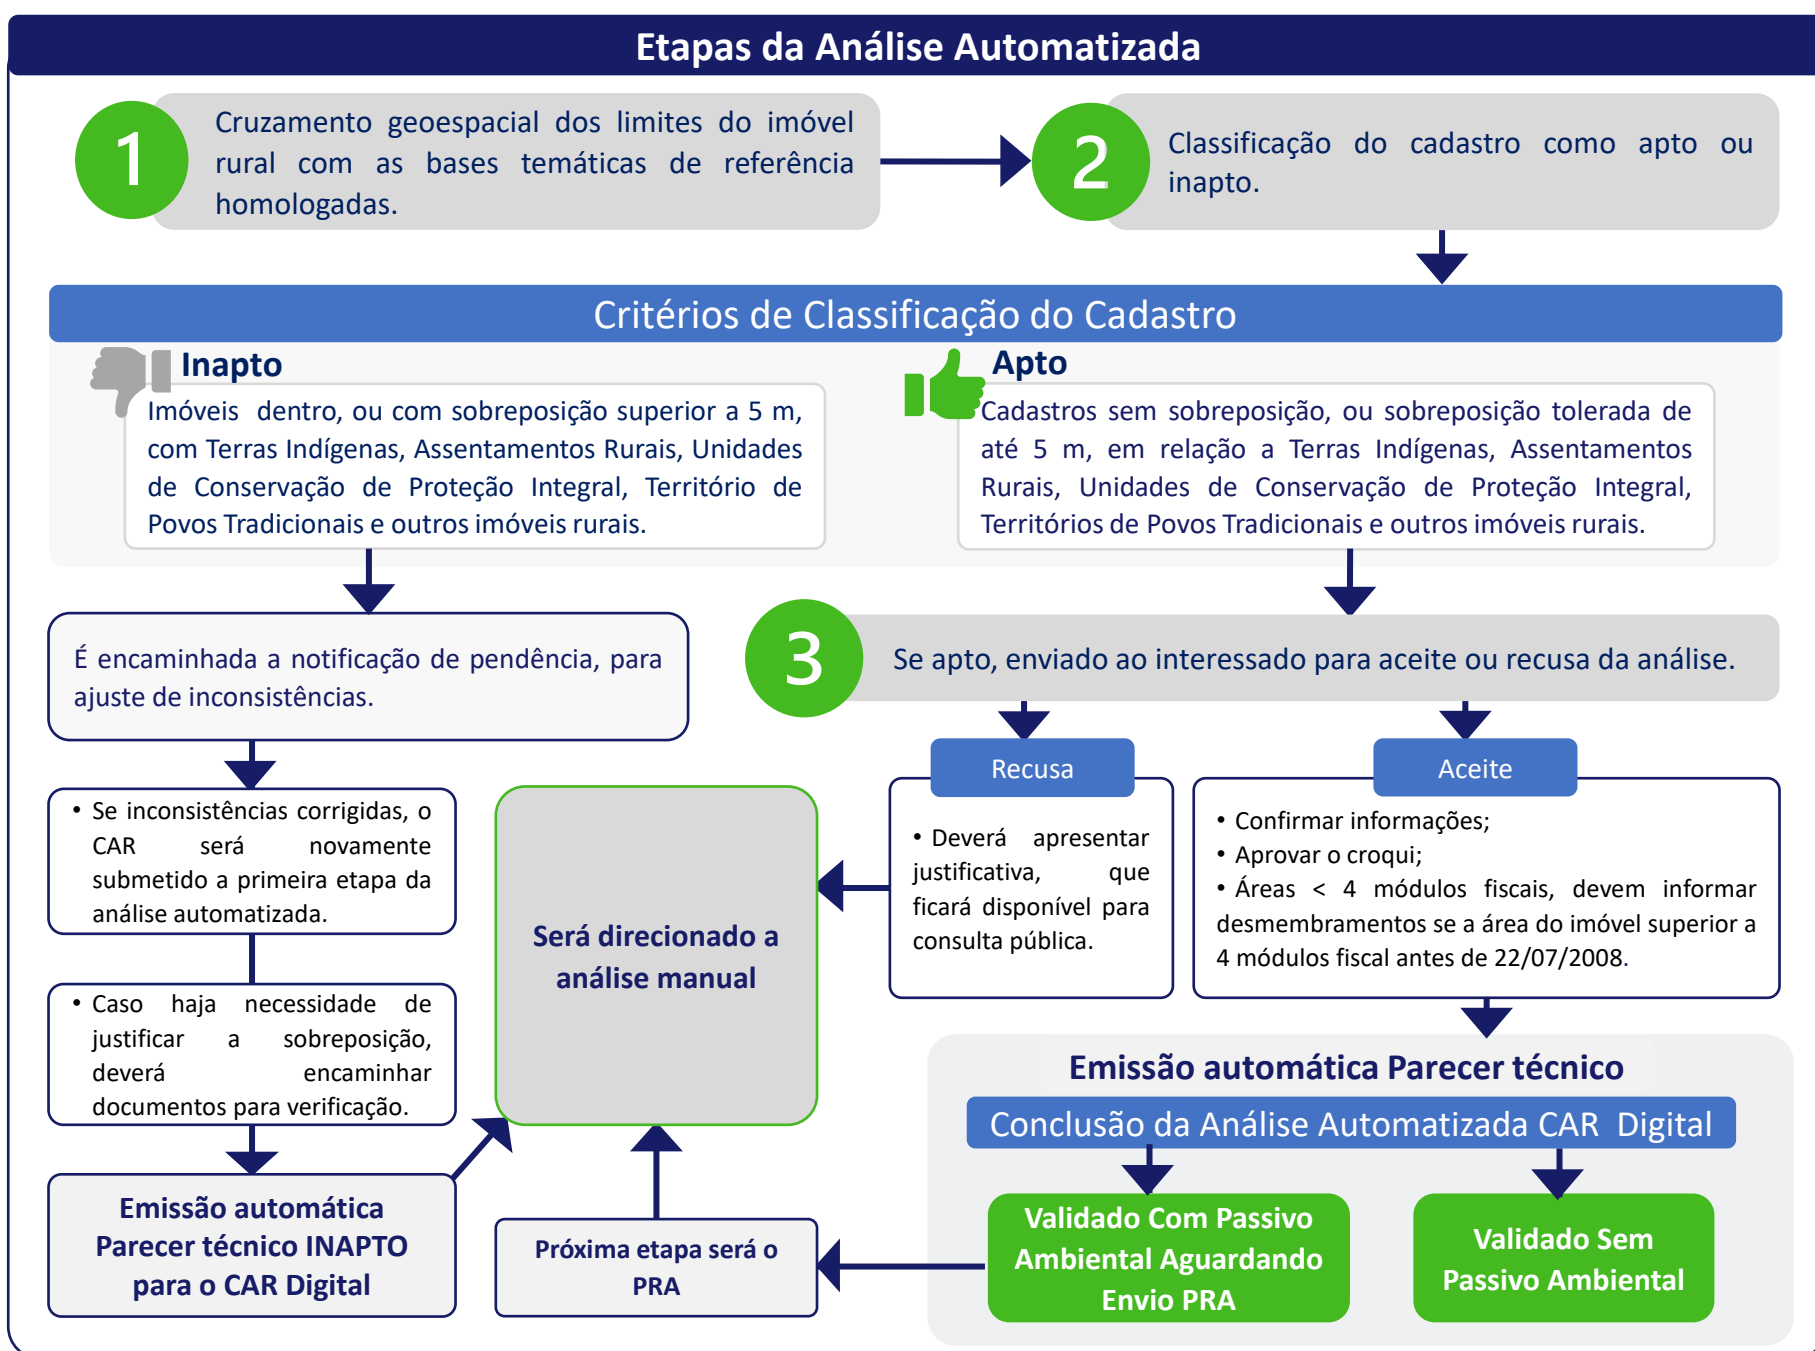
Etapas da Análise Automatizada

1 Cruzamento geoespacial dos limites do imóvel rural com as bases temáticas de referência homologadas.

2 Classificação do cadastro como apto ou inapto.

Critérios de Classificação do Cadastro

Inapto
Imóveis dentro, ou com sobreposição superior a 5 m, com Terras Indígenas, Assentamentos Rurais, Unidades de Conservação de Proteção Integral, Território de Povos Tradicionais e outros imóveis rurais.

Apto
Cadastros sem sobreposição, ou sobreposição tolerada de até 5 m, em relação a Terras Indígenas, Assentamentos Rurais, Unidades de Conservação de Proteção Integral, Territórios de Povos Tradicionais e outros imóveis rurais.

É encaminhada a notificação de pendência, para ajuste de inconsistências.

3 Se apto, enviado ao interessado para aceite ou recusa da análise.

Recusa
• Deverá apresentar justificativa, que ficará disponível para consulta pública.

Aceite
• Confirmar informações;
• Aprovar o croqui;
• Áreas < 4 módulos fiscais, devem informar desmembramentos se a área do imóvel superior a 4 módulos fiscal antes de 22/07/2008.

• Se inconsistências corrigidas, o CAR será novamente submetido a primeira etapa da análise automatizada.

• Caso haja necessidade de justificar a sobreposição, deverá encaminhar documentos para verificação.

Será direcionado a análise manual

Emissão automática Parecer técnico

Conclusão da Análise Automatizada CAR Digital

Validado Com Passivo Ambiental Aguardando Envio PRA

Validado Sem Passivo Ambiental

Emissão automática Parecer técnico INAPTO para o CAR Digital

Próxima etapa será o PRA